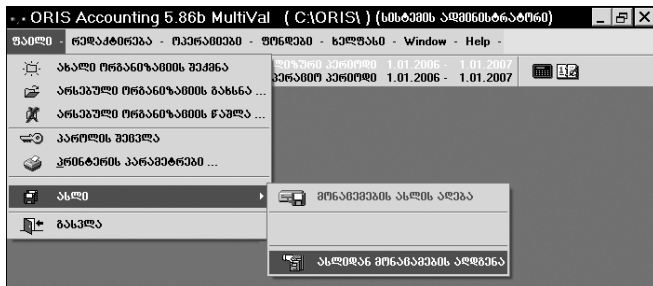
ORIS Accounting 5.86b MultiVal ( C:\ORIS\ ) (სისტემის ადმინისტრატორი)

ფაილი - რედაქტირება - ოპერაციები - ფორმები - ხელსაწყო - Window - Help -

ახალი ორგანიზაციის შექმნა
არსებული ორგანიზაციის გახსნა ...
არსებული ორგანიზაციის წაშლა ...
პაროლის შეცვლა
პრინტერის პარამეტრები ...
ასლი
გასვლა

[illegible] პერიოდი 1.01.2006 - 1.01.2007
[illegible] პერიოდი 1.01.2006 - 1.01.2007

მონაცემების ასლის აღება
ასლიდან მონაცემების აღდგენა